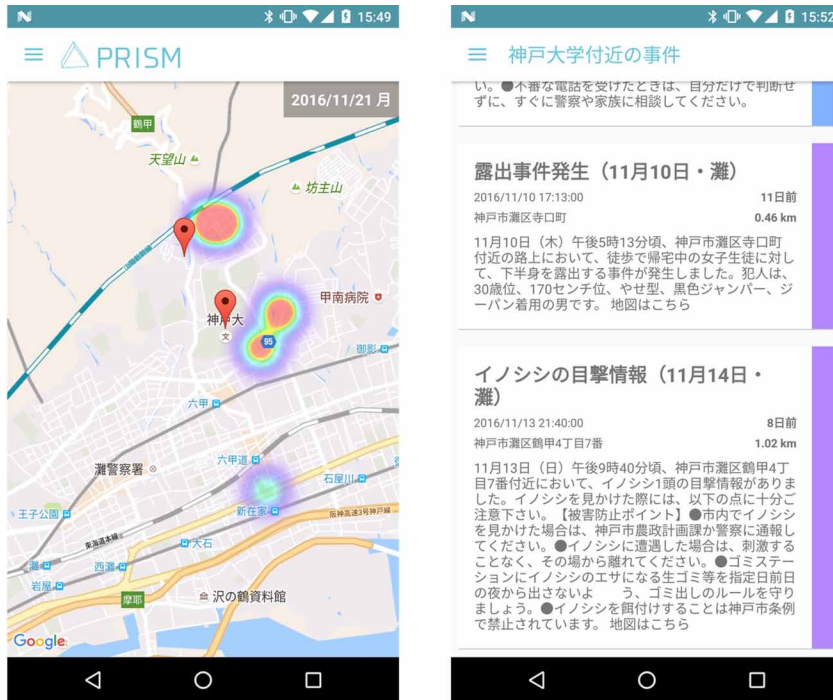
N 15:49

PRISM

2016/11/21 月

鶴甲
天望山
坊主山
甲南病院
神戸大
95
御影
六甲
灘警察署
六甲道
石屋川
王子公園
新在家
阪神高速3号神戸線
大石
西灘
岩屋
摩耶
沢の鶴資料館
Google

N 15:52

神戸大学付近の事件

い。●不審な電話を受けたときは、自分だけで判断せずに、すぐに警察や家族に相談してください。

露出事件発生（11月10日・灘）
2016/11/10 17:13:00 11日前
神戸市灘区寺口町 0.46 km
11月10日（木）午後5時13分頃、神戸市灘区寺口町付近の路上において、徒歩で帰宅中の女子生徒に対して、下半身を露出する事件が発生しました。犯人は、30歳位、170センチ位、やせ型、黒色ジャンパー、ジーパン着用の男です。 地図はこちら

イノシシの目撃情報（11月14日・灘）
2016/11/13 21:40:00 8日前
神戸市灘区鶴甲4丁目7番 1.02 km
11月13日（日）午後9時40分頃、神戸市灘区鶴甲4丁目7番付近において、イノシシ1頭の目撃情報がありました。イノシシを見かけた際には、以下の点に十分ご注意下さい。【被害防止ポイント】●市内でイノシシを見かけた場合は、神戸市農政計画課か警察に通報してください。●イノシシに遭遇した場合は、刺激することなく、その場から離れてください。●ゴミステーションにイノシシのエサになる生ゴミ等を指定日前日の夜から出さないよ　う、ゴミ出しのルールを守りましょう。●イノシシを餌付けすることは神戸市条例で禁止されています。 地図はこちら